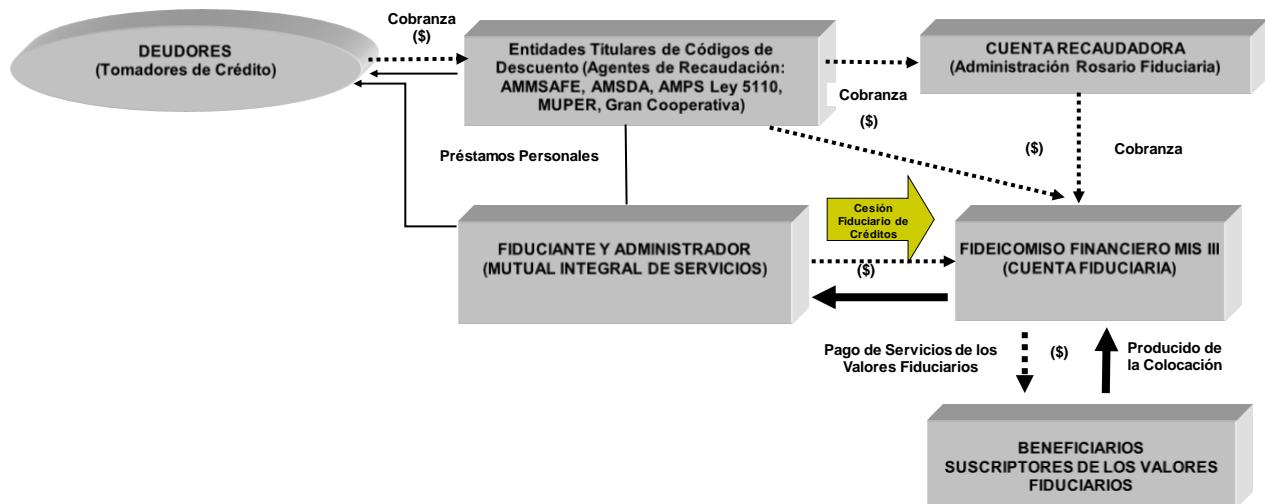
DEUDORES
(Tomadores de Crédito)

Cobranza
($)

Entidades Titulares de Códigos de Descuento (Agentes de Recaudación: AMMSAFE, AMSDA, AMPS Ley 5110, MUPER, Gran Cooperativa)

CUENTA RECAUDADORA
(Administración Rosario Fiduciaria)

Cobranza
($)

($)

Cobranza

Préstamos Personales

Cesión Fiduciario de Créditos

FIDUCIANTE Y ADMINISTRADOR
(MUTUAL INTEGRAL DE SERVICIOS)

($)

FIDEICOMISO FINANCIERO MIS III
(CUENTA FIDUCIARIA)

Pago de Servicios de los Valores Fiduciarios

($)

Producido de la Colocación

BENEFICIARIOS
SUSCRIPTORES DE LOS VALORES FIDUCIARIOS